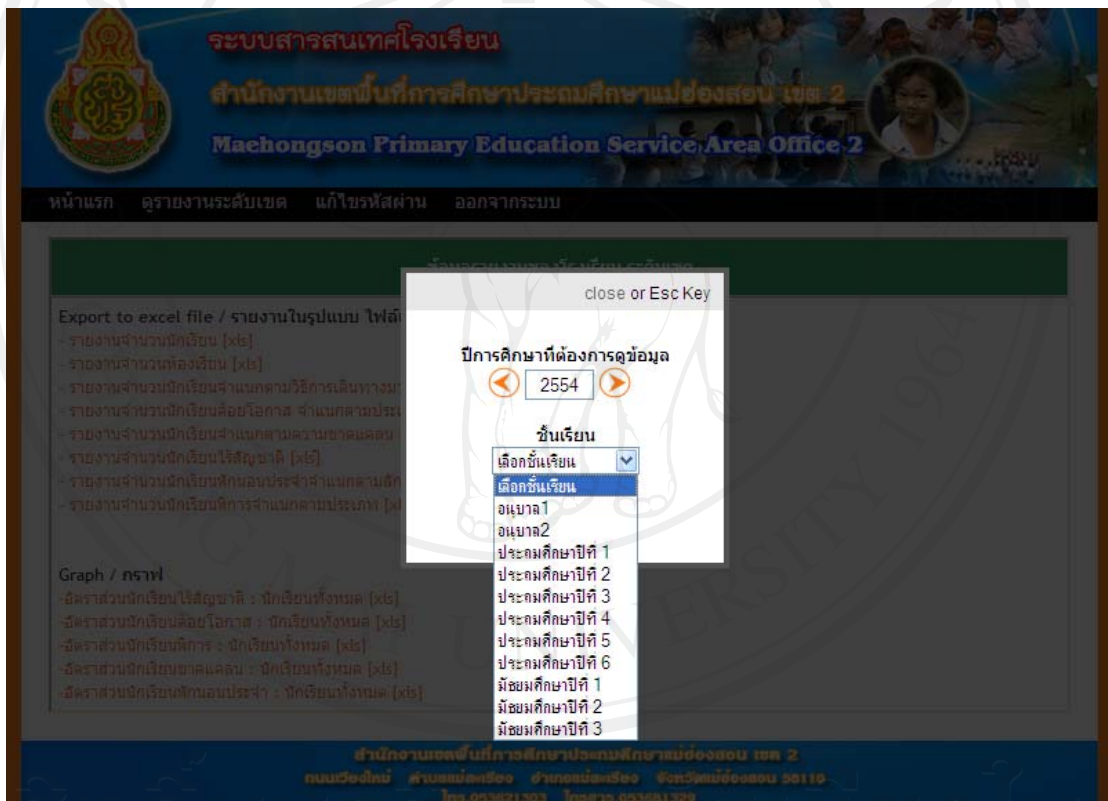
ระบบสารสนเทศโรงเรียน

สำนักงานเขตพื้นที่การศึกษาประถมศึกษาแม่ฮ่องสอน เขต 2

Maehongson Primary Education Service Area Office 2

หน้าแรก ดูรายงานระดับเขต แก้ไขรหัสผ่าน ออกจากระบบ

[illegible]

Export to excel file / รายงานในรูปแบบ ไฟล์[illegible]
- รายงานจำนวนนักเรียน [xls]
- รายงานจำนวนห้องเรียน [xls]
- รายงานจำนวนนักเรียนจำแนกตามวิธีการเดินทางม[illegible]
- รายงานจำนวนนักเรียนด้อยโอกาส จำแนกตามประ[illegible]
- รายงานจำนวนนักเรียนจำแนกตามความขาดแคลน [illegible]
- รายงานจำนวนนักเรียนไร้สัญชาติ [xls]
- รายงานจำนวนนักเรียนพักนอนประจำจำแนกตามลัก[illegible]
- รายงานจำนวนนักเรียนพิการจำแนกตามประเภท [xl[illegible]

Graph / กราฟ
-อัตราส่วนนักเรียนไร้สัญชาติ : นักเรียนทั้งหมด [xls]
-อัตราส่วนนักเรียนด้อยโอกาส : นักเรียนทั้งหมด [xls]
-อัตราส่วนนักเรียนพิการ : นักเรียนทั้งหมด [xls]
-อัตราส่วนนักเรียนขาดแคลน : นักเรียนทั้งหมด [xls]
-อัตราส่วนนักเรียนพักนอนประจำ : นักเรียนทั้งหมด [xls]

close or Esc Key

ปีการศึกษาที่ต้องการดูข้อมูล

2554

ชั้นเรียน

เลือกชั้นเรียน

เลือกชั้นเรียน
อนุบาล1
อนุบาล2
ประถมศึกษาปีที่ 1
ประถมศึกษาปีที่ 2
ประถมศึกษาปีที่ 3
ประถมศึกษาปีที่ 4
ประถมศึกษาปีที่ 5
ประถมศึกษาปีที่ 6
มัธยมศึกษาปีที่ 1
มัธยมศึกษาปีที่ 2
มัธยมศึกษาปีที่ 3

สำนักงานเขตพื้นที่การศึกษาประถมศึกษาแม่ฮ่องสอน เขต 2
ถนนเวียงใหม่ ตำบลแม่สะเรียง อำเภอแม่สะเรียง จังหวัดแม่ฮ่องสอน 58110
โทร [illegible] โทรสาร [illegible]